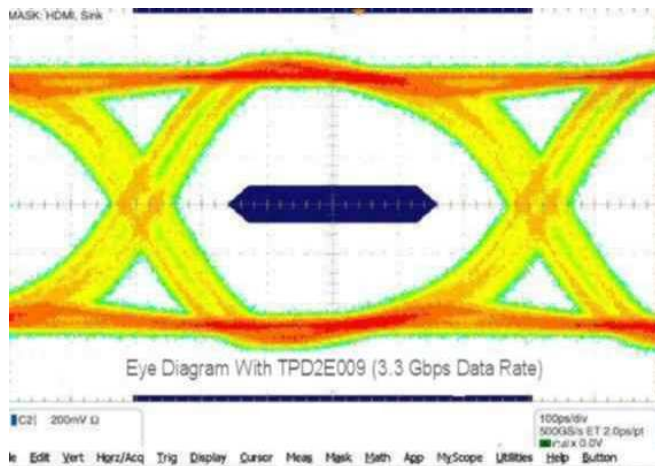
MASK: HDMI, Sink

Eye Diagram With TPD2E009 (3.3 Gbps Data Rate)

C2 200mV Ω

100ps/div
500GS/s ET 2.0ps/pt
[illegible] 0.0V

le Edit Vert Horz/Acq Trig Display Cursor Meas Mask Math App MyScope Utilities Help Button